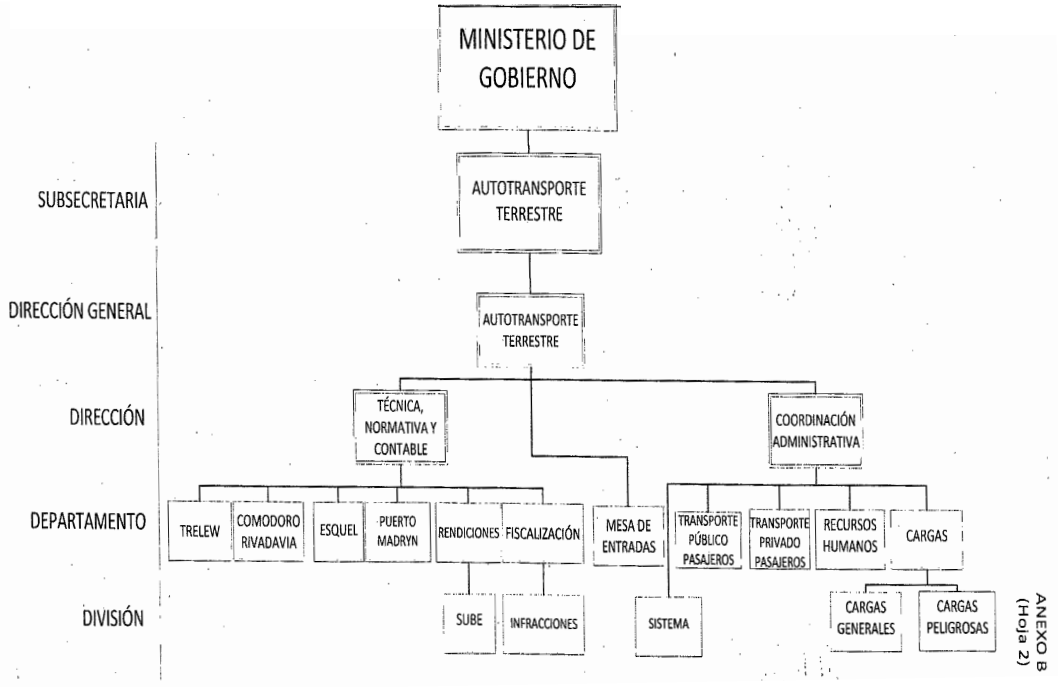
MINISTERIO DE GOBIERNO

SUBSECRETARIA

AUTOTRANSPORTE TERRESTRE

DIRECCIÓN GENERAL

AUTOTRANSPORTE TERRESTRE

DIRECCIÓN

TÉCNICA, NORMATIVA Y CONTABLE

COORDINACIÓN ADMINISTRATIVA

DEPARTAMENTO

TRELEW

COMODORO RIVADAVIA

ESQUEL

PUERTO MADRYN

RENDICIONES

FISCALIZACIÓN

MESA DE ENTRADAS

TRANSPORTE PÚBLICO PASAJEROS

TRANSPORTE PRIVADO PASAJEROS

RECURSOS HUMANOS

CARGAS

DIVISIÓN

SUBE

INFRACCIONES

SISTEMA

CARGAS GENERALES

CARGAS PELIGROSAS

ANEXO B
(Hoja 2)